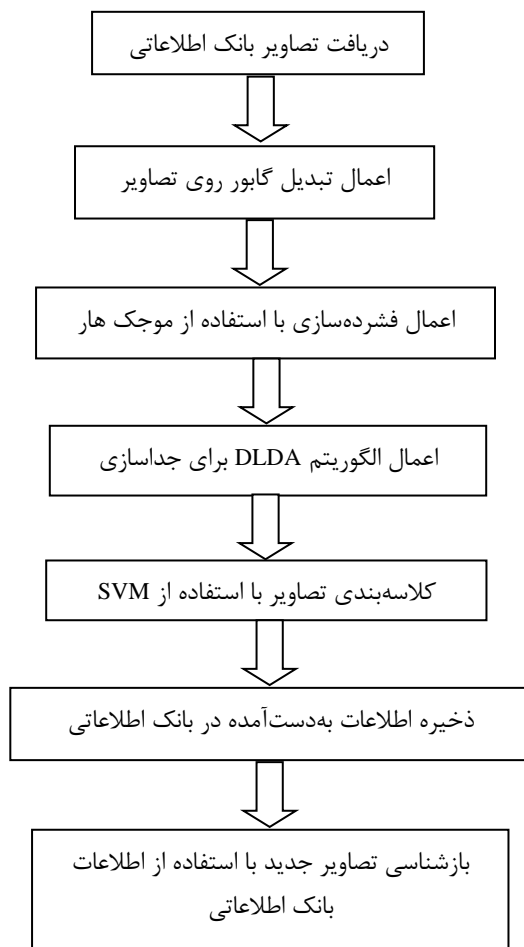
دریافت تصاویر بانک اطلاعاتی

اعمال تبدیل گابور روی تصاویر

اعمال فشرده‌سازی با استفاده از موجک هار

اعمال الگوریتم DLDA برای جداسازی

کلاسه‌بندی تصاویر با استفاده از SVM

ذخیره اطلاعات به‌دست‌آمده در بانک اطلاعاتی

بازشناسی تصاویر جدید با استفاده از اطلاعات بانک اطلاعاتی